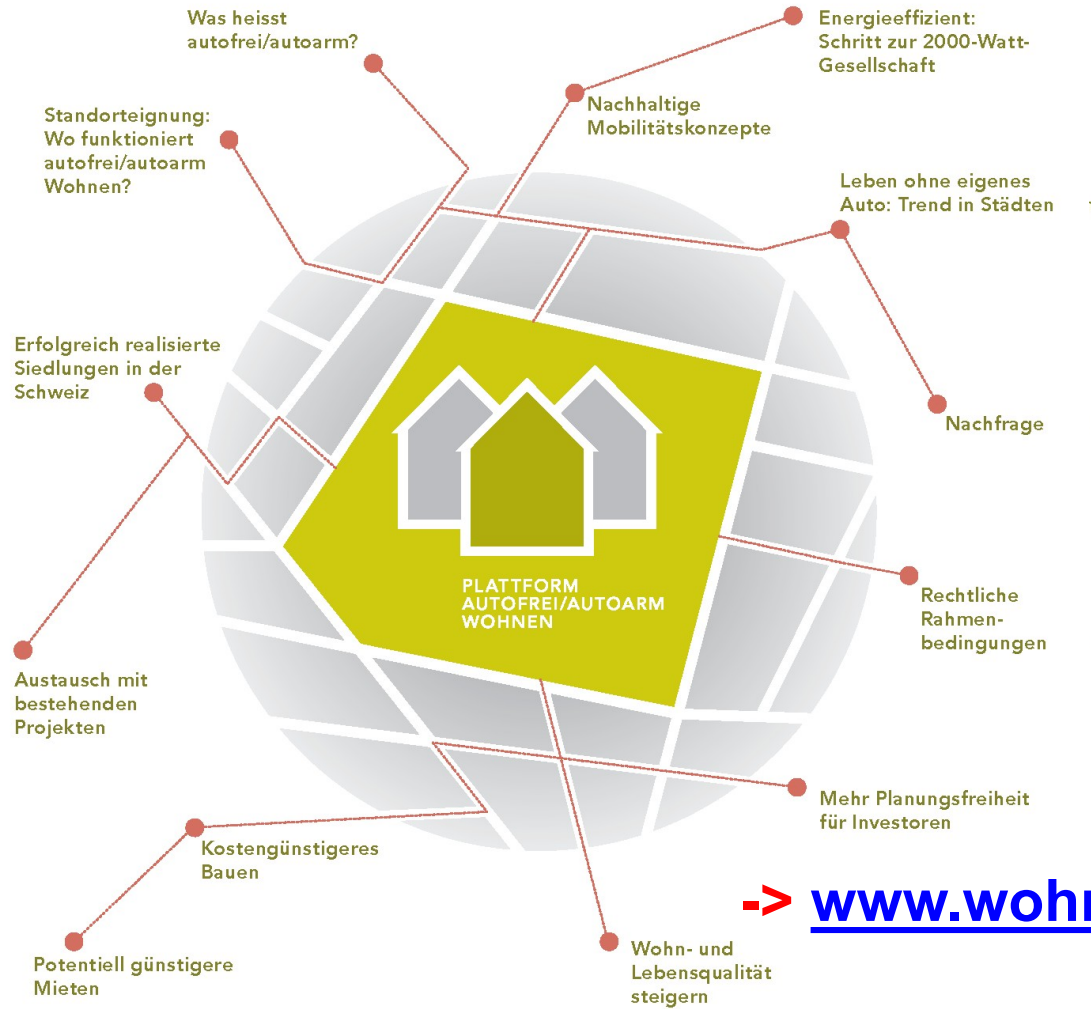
Was heisst autofrei/autoarm?

Energieeffizient: Schritt zur 2000-Watt-Gesellschaft

Standorteignung: Wo funktioniert autofrei/autoarm Wohnen?

Nachhaltige Mobilitätskonzepte

Leben ohne eigenes Auto: Trend in Städten

Erfolgreich realisierte Siedlungen in der Schweiz

Nachfrage

PLATTFORM AUTOFREI/AUTOARM WOHNEN

Rechtliche Rahmenbedingungen

Austausch mit bestehenden Projekten

Mehr Planungsfreiheit für Investoren

Kostengünstigeres Bauen

-> www.wohn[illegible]

Potentiell günstigere Mieten

Wohn- und Lebensqualität steigern